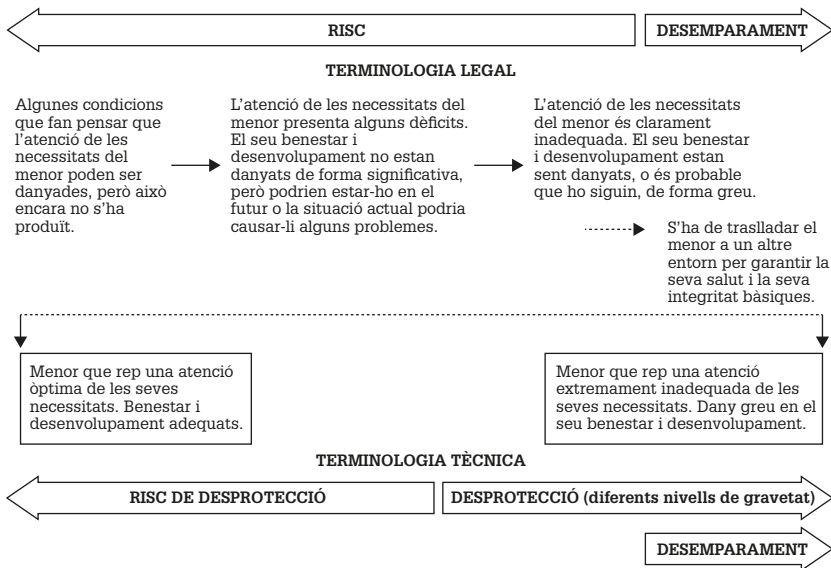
RISC

DESEMPARAMENT

TERMINOLOGIA LEGAL

Algunes condicions que fan pensar que l'atenció de les necessitats del menor poden ser danyades, però això encara no s'ha produït.

L'atenció de les necessitats del menor presenta alguns dèficits. El seu benestar i desenvolupament no estan danyats de forma significativa, però podrien estar-ho en el futur o la situació actual podria causar-li alguns problemes.

L'atenció de les necessitats del menor és clarament inadequada. El seu benestar i desenvolupament estan sent danyats, o és probable que ho siguin, de forma greu.

S'ha de traslladar el menor a un altre entorn per garantir la seva salut i la seva integritat bàsiques.

Menor que rep una atenció òptima de les seves necessitats. Benestar i desenvolupament adequats.

Menor que rep una atenció extremament inadequada de les seves necessitats. Dany greu en el seu benestar i desenvolupament.

TERMINOLOGIA TÈCNICA

RISC DE DESPROTECCIÓ

DESPROTECCIÓ (diferents nivells de gravetat)

DESEMPARAMENT